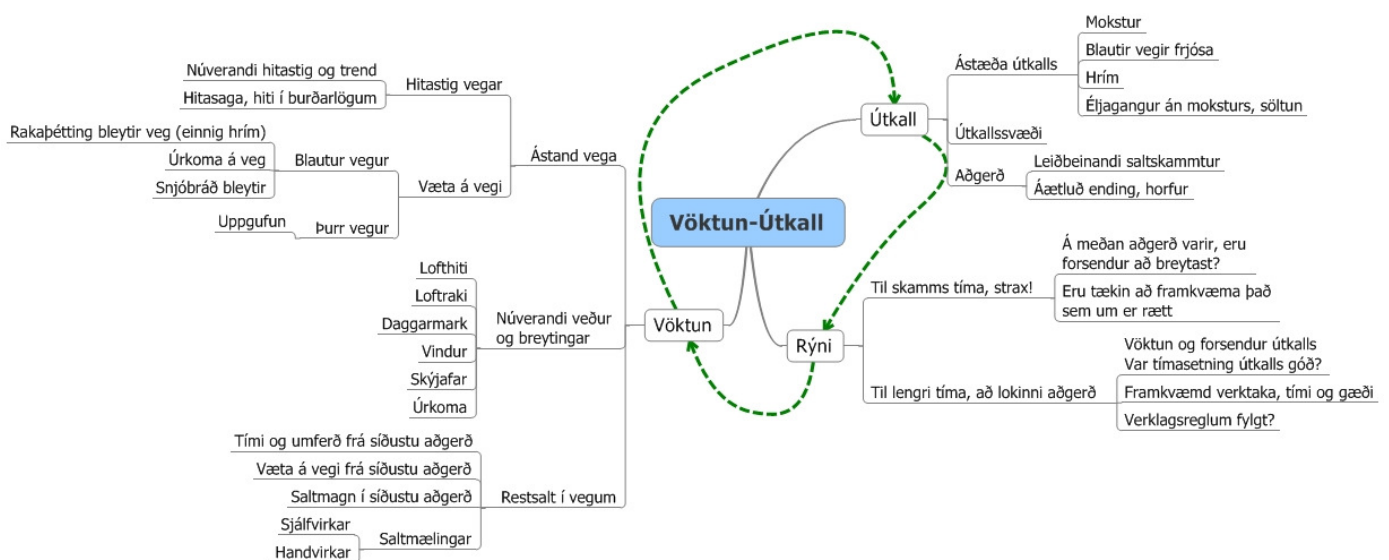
Vöktun-Útkall

Vöktun

Ástand vega
Hitastig vegar
Núverandi hitastig og trend
Hitasaga, hiti í burðarlögum
Væta á vegi
Blautur vegur
Rakaþétting bleytir veg (einnig hrím)
Úrkoma á veg
Snjóbráð bleytir
Þurr vegur
Uppgufun

Núverandi veður og breytingar
Lofthiti
Loftraki
Daggarmark
Vindur
Skýjafar
Úrkoma

Restsalt í vegum
Tími og umferð frá síðustu aðgerð
Væta á vegi frá síðustu aðgerð
Saltmagn í síðustu aðgerð
Saltmælingar
Sjálfvirkar
Handvirkar

Útkall
Ástæða útkalls
Mokstur
Blautir vegir frjósa
Hrím
Éljagangur án moksturs, söltun
Útkallssvæði
Aðgerð
Leiðbeinandi saltskammtur
Áætluð ending, horfur

Rýni
Til skamms tíma, strax!
Á meðan aðgerð varir, eru forsendur að breytast?
Eru tækin að framkvæma það sem um er rætt
Til lengri tíma, að lokinni aðgerð
Vöktun og forsendur útkalls
Var tímasetning útkalls góð?
Framkvæmd verktaka, tími og gæði
Verklagsreglum fylgt?